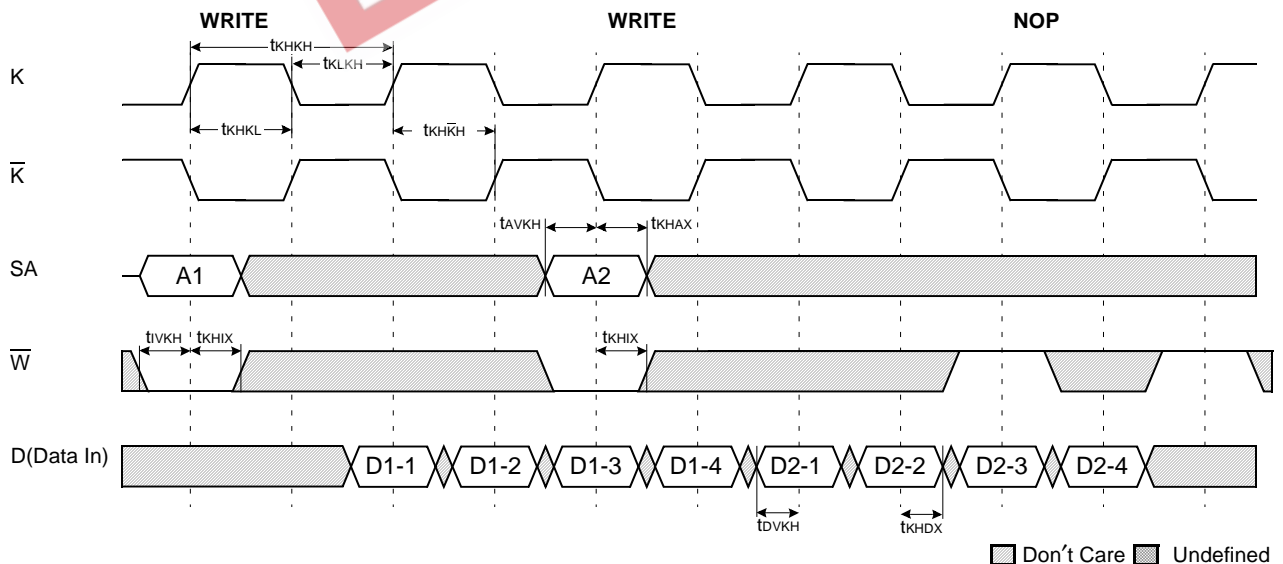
WRITE

WRITE

NOP

K

$t_{KHKH}$

$t_{KLKH}$

$t_{KHKL}$

$t_{KH\overline{K}H}$

$\overline{K}$

$t_{AVKH}$

$t_{KHAX}$

SA

A1

A2

$t_{IVKH}$

$t_{KHIX}$

$t_{KHIX}$

$\overline{W}$

D(Data In)

D1-1

D1-2

D1-3

D1-4

D2-1

D2-2

D2-3

D2-4

$t_{DVKH}$

$t_{KHDX}$

Don't Care

Undefined